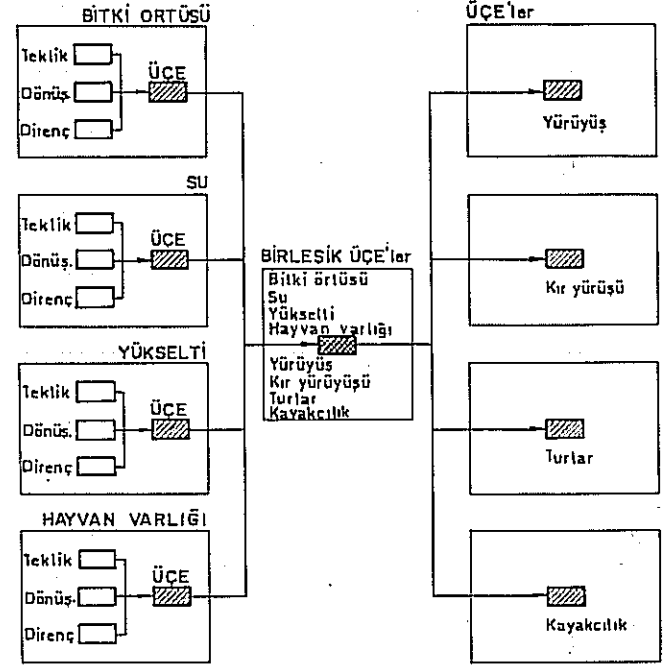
BİTKİ ORTÜSÜ

Teklik
Dönüş
Direnç
ÜÇE

SU

Teklik
Dönüş.
Direnç
ÜÇE

YÜKSELTİ

Teklik
Dönüş.
Direnç
ÜÇE

HAYVAN VARLIĞI

Teklik
Dönüş.
Direnç
ÜÇE

BİRLEŞİK ÜÇE'ler
Bitki örtüsü
Su
Yükselti
Hayvan varlığı
Yürüyüş
Kır yürüyüşü
Turlar
Kayakcılık

ÜÇE'ler

Yürüyüş

Kır yürüşü

Turlar

Kayakcılık